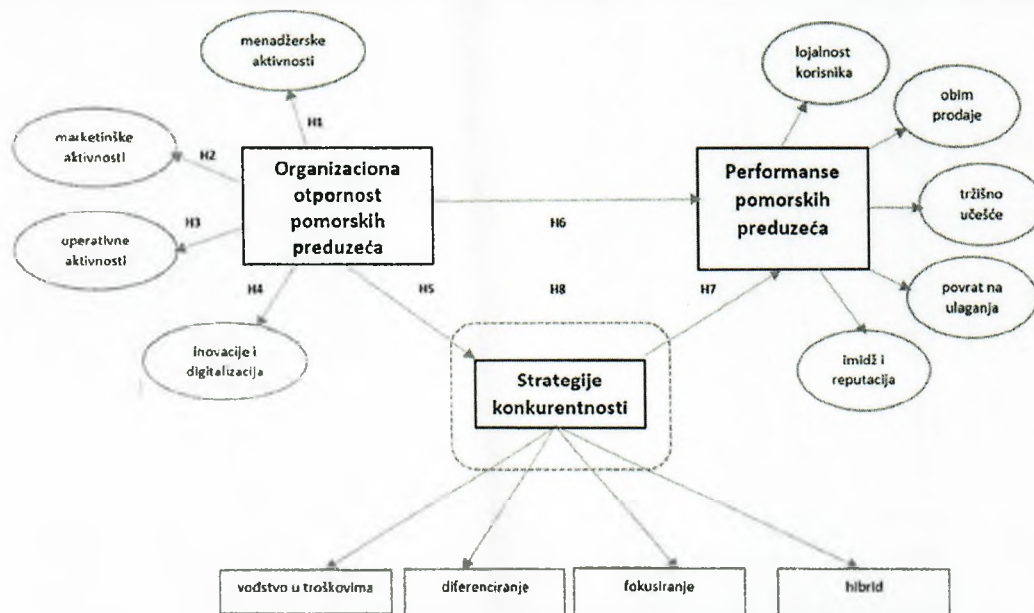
menadžerske aktivnosti

H1

marketinške aktivnosti

H2

Organizaciona otpornost pomorskih preduzeća

H3

operativne aktivnosti

H4

inovacije i digitalizacija

H5

H6

H8

H7

lojalnost korisnika

obim prodaje

Performanse pomorskih preduzeća

tržišno učešće

povrat na ulaganja

imidž i reputacija

Strategije konkurentnosti

vođstvo u troškovima

diferenciranje

fokusiranje

hibrid